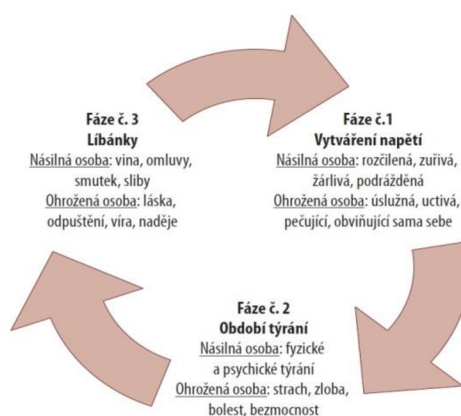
Fáze č. 3
Líbánky
Násilná osoba: vina, omluvy, smutek, sliby
Ohrožená osoba: láska, odpuštění, víra, naděje

Fáze č.1
Vytváření napětí
Násilná osoba: rozčilená, zuřivá, žárlivá, podrážděná
Ohrožená osoba: úslužná, uctivá, pečující, obviňující sama sebe

Fáze č. 2
Období týrání
Násilná osoba: fyzické a psychické týrání
Ohrožená osoba: strach, zloba, bolest, bezmocnost